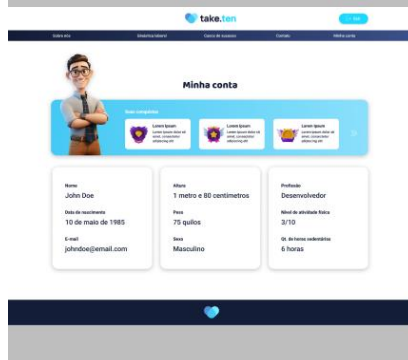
take.ten

Sair

Sobre nós | Histórias take.ten | Casos de sucesso | Contato | Minha conta

Minha conta

Suas conquistas

Lorem Ipsum
Lorem ipsum dolor sit amet, consectetur adipiscing elit

Lorem Ipsum
Lorem ipsum dolor sit amet, consectetur adipiscing elit

Lorem Ipsum
Lorem ipsum dolor sit amet, consectetur adipiscing elit

Nome
John Doe

Data de nascimento
10 de maio de 1985

E-mail
johndoe@email.com

Altura
1 metro e 80 centímetros

Peso
75 quilos

Sexo
Masculino

Profissão
Desenvolvedor

Nível de atividade física
3/10

Qt. de horas sedentárias
6 horas